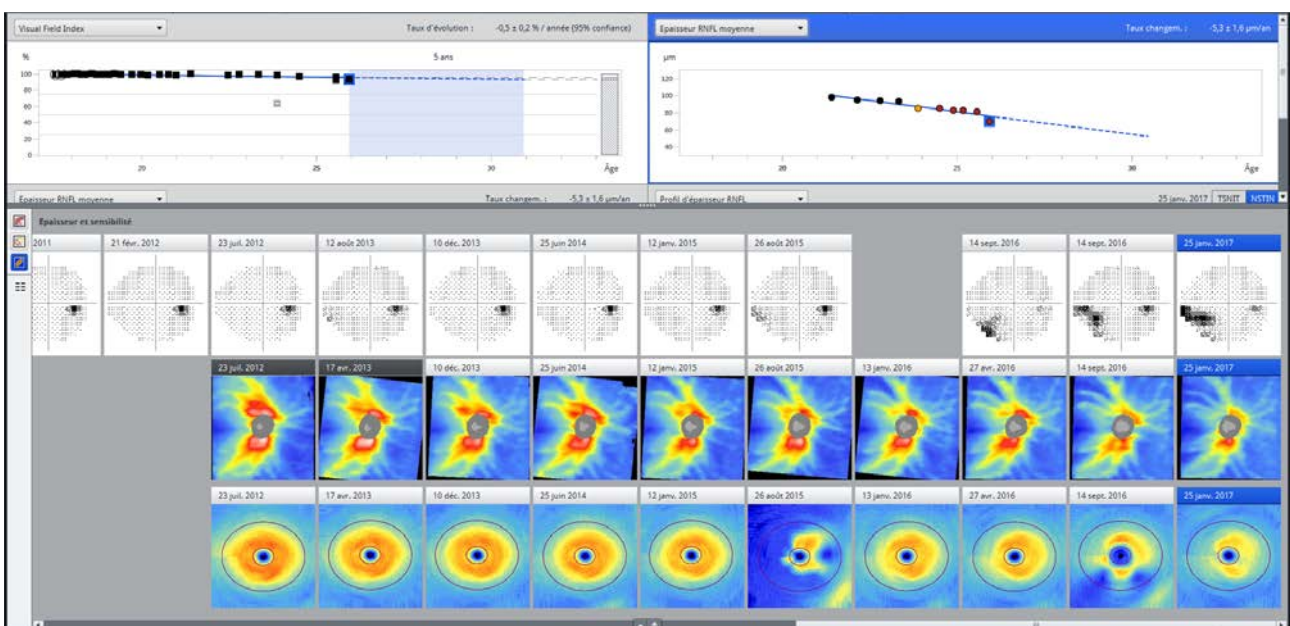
Visual Field Index

Taux d'évolution : -0,5 ± 0,2 % / année (95% confiance)

%

5 ans

100
80
60
40
20
0

20 25 30 Âge

Epaisseur RNFL moyenne

Taux changem. : -5,3 ± 1,6 µm/an

µm

120
100
80
60
40

20 25 30 Âge

Epaisseur RNFL moyenne

Taux changem. : -5,3 ± 1,6 µm/an

Profil d'épaisseur RNFL

25 janv. 2017 TSNIT NSTIN

Epaisseur et sensibilité

| 2011 | 21 févr. 2012 | 23 juil. 2012 | 12 août 2013 | 10 déc. 2013 | 25 juin 2014 | 12 janv. 2015 | 26 août 2015 | 14 sept. 2016 | 14 sept. 2016 | 25 janv. 2017 |
|---|---|---|---|---|---|---|---|---|---|---|

| 23 juil. 2012 | 17 avr. 2013 | 10 déc. 2013 | 25 juin 2014 | 12 janv. 2015 | 26 août 2015 | 13 janv. 2016 | 27 avr. 2016 | 14 sept. 2016 | 25 janv. 2017 |
|---|---|---|---|---|---|---|---|---|---|

| 23 juil. 2012 | 17 avr. 2013 | 10 déc. 2013 | 25 juin 2014 | 12 janv. 2015 | 26 août 2015 | 13 janv. 2016 | 27 avr. 2016 | 14 sept. 2016 | 25 janv. 2017 |
|---|---|---|---|---|---|---|---|---|---|